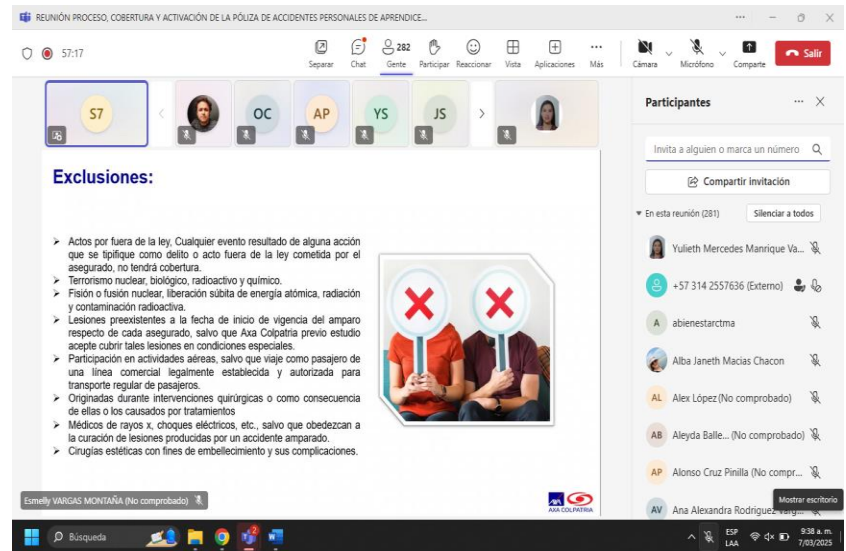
REUNIÓN PROCESO, COBERTURA Y ACTIVACIÓN DE LA PÓLIZA DE ACCIDENTES PERSONALES DE APRENDICE...

57:17

Separar Chat 282 Gente Participar Reaccionar Vista Aplicaciones Más Cámara Micrófono Comparte Salir

S7 OC AP YS JS

Exclusiones:

➢ Actos por fuera de la ley, Cualquier evento resultado de alguna acción que se tipifique como delito o acto fuera de la ley cometida por el asegurado, no tendrá cobertura.
➢ Terrorismo nuclear, biológico, radioactivo y químico.
➢ Fisión o fusión nuclear, liberación súbita de energía atómica, radiación y contaminación radioactiva.
➢ Lesiones preexistentes a la fecha de inicio de vigencia del amparo respecto de cada asegurado, salvo que Axa Colpatria previo estudio acepte cubrir tales lesiones en condiciones especiales.
➢ Participación en actividades aéreas, salvo que viaje como pasajero de una línea comercial legalmente establecida y autorizada para transporte regular de pasajeros.
➢ Originadas durante intervenciones quirúrgicas o como consecuencia de ellas o los causados por tratamientos
➢ Médicos de rayos x, choques eléctricos, etc., salvo que obedezcan a la curación de lesiones producidas por un accidente amparado.
➢ Cirugías estéticas con fines de embellecimiento y sus complicaciones.

AXA COLPATRIA

Esmelly VARGAS MONTAÑA (No comprobado)

Participantes

Invita a alguien o marca un número

Compartir invitación

En esta reunión (281) Silenciar a todos

Yulieth Mercedes Manrique Va...
+57 314 2557636 (Externo)
abienestarctma
Alba Janeth Macias Chacon
AL Alex López (No comprobado)
AB Aleyda Balle... (No comprobado)
AP Alonso Cruz Pinilla (No compr...
AV Ana Alexandra Rodriguez Varg...

Mostrar escritorio

Búsqueda

ESP LAA 9:38 a. m. 7/03/2025